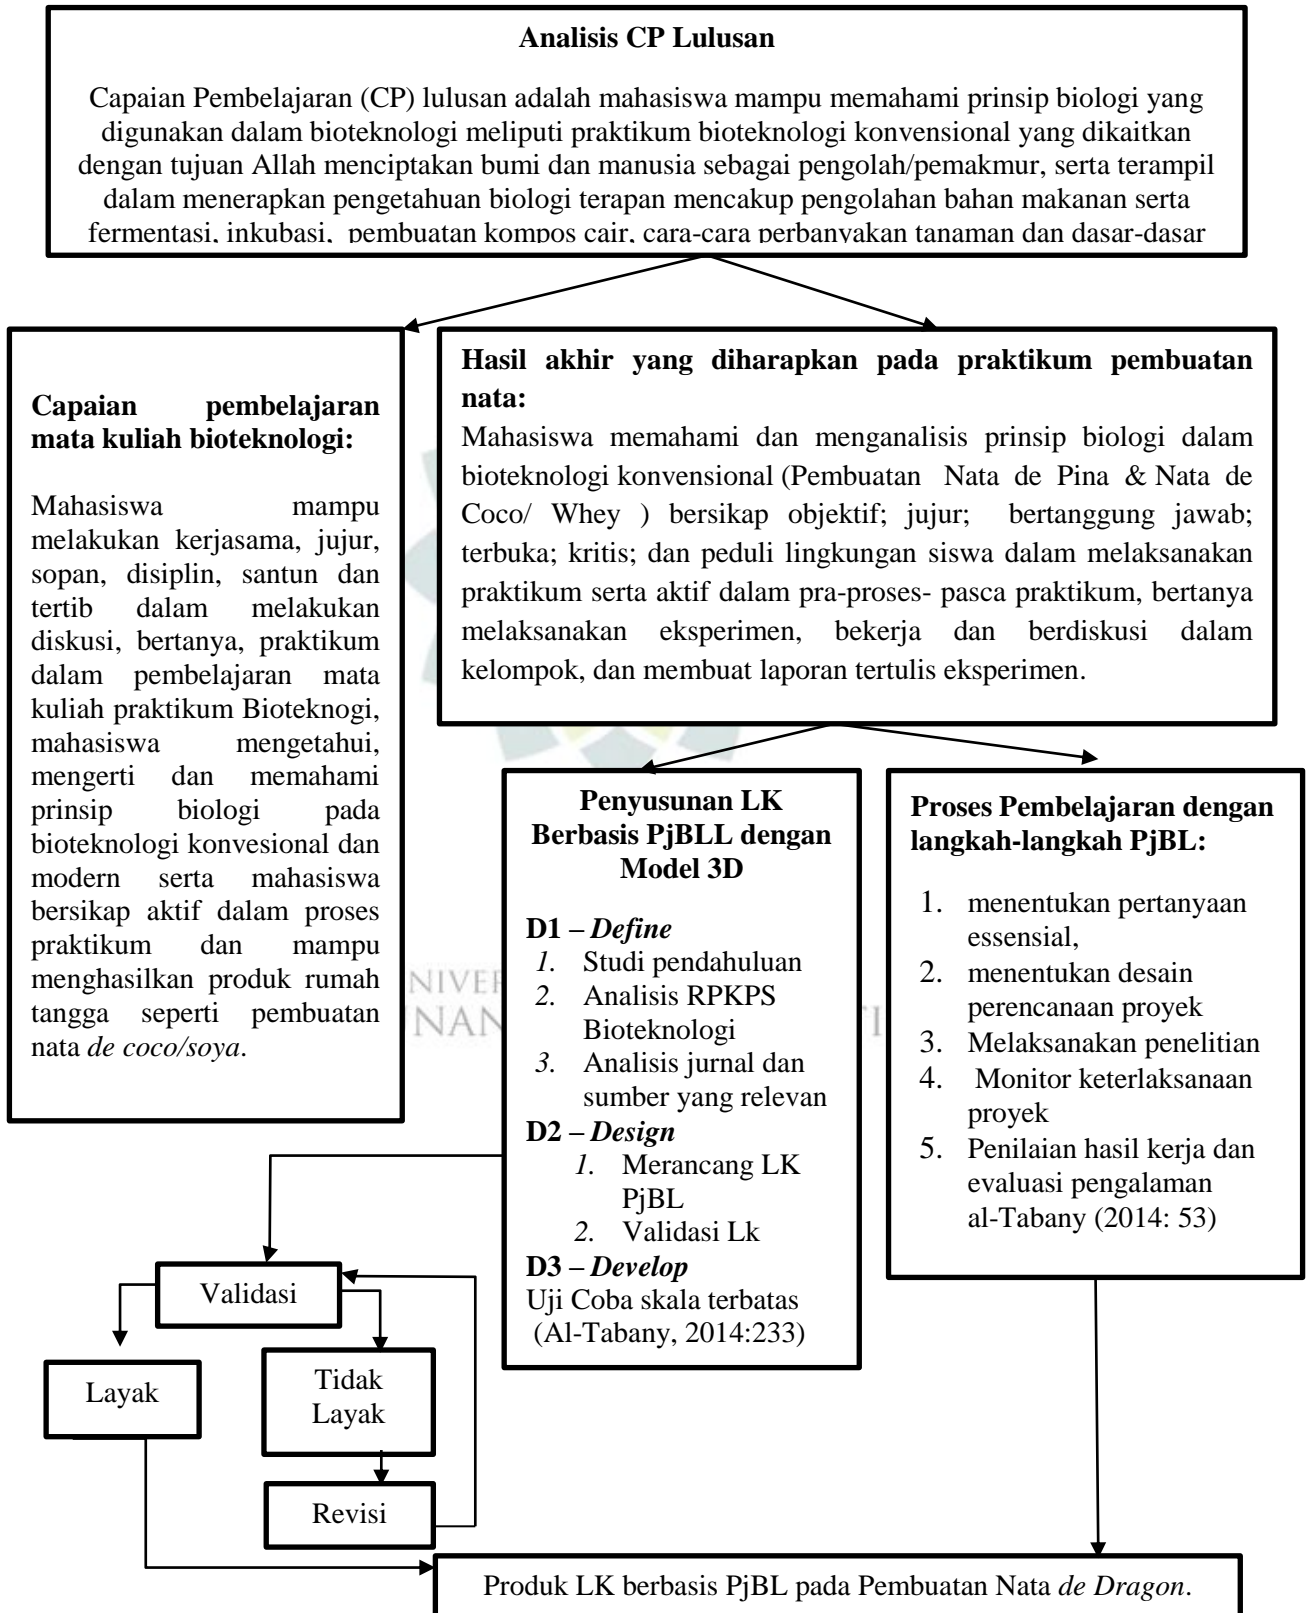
**Analisis CP Lulusan**

Capaian Pembelajaran (CP) lulusan adalah mahasiswa mampu memahami prinsip biologi yang digunakan dalam bioteknologi meliputi praktikum bioteknologi konvensional yang dikaitkan dengan tujuan Allah menciptakan bumi dan manusia sebagai pengolah/pemakmur, serta terampil dalam menerapkan pengetahuan biologi terapan mencakup pengolahan bahan makanan serta fermentasi, inkubasi, pembuatan kompos cair, cara-cara perbanyakan tanaman dan dasar-dasar

**Capaian pembelajaran mata kuliah bioteknologi:**

Mahasiswa mampu melakukan kerjasama, jujur, sopan, disiplin, santun dan tertib dalam melakukan diskusi, bertanya, praktikum dalam pembelajaran mata kuliah praktikum Bioteknogi, mahasiswa mengetahui, mengerti dan memahami prinsip biologi pada bioteknologi konvesional dan modern serta mahasiswa bersikap aktif dalam proses praktikum dan mampu menghasilkan produk rumah tangga seperti pembuatan nata *de coco/soya*.

**Hasil akhir yang diharapkan pada praktikum pembuatan nata:**
Mahasiswa memahami dan menganalisis prinsip biologi dalam bioteknologi konvensional (Pembuatan Nata de Pina & Nata de Coco/ Whey ) bersikap objektif; jujur; bertanggung jawab; terbuka; kritis; dan peduli lingkungan siswa dalam melaksanakan praktikum serta aktif dalam pra-proses- pasca praktikum, bertanya melaksanakan eksperimen, bekerja dan berdiskusi dalam kelompok, dan membuat laporan tertulis eksperimen.

**Penyusunan LK Berbasis PjBLL dengan Model 3D**

**D1 – *Define***
1. Studi pendahuluan
2. Analisis RPKPS Bioteknologi
3. Analisis jurnal dan sumber yang relevan
**D2 – *Design***
1. Merancang LK PjBL
2. Validasi Lk
**D3 – *Develop***
Uji Coba skala terbatas (Al-Tabany, 2014:233)

**Proses Pembelajaran dengan langkah-langkah PjBL:**

1. menentukan pertanyaan essensial,
2. menentukan desain perencanaan proyek
3. Melaksanakan penelitian
4. Monitor keterlaksanaan proyek
5. Penilaian hasil kerja dan evaluasi pengalaman
al-Tabany (2014: 53)

Validasi

Layak

Tidak Layak

Revisi

Produk LK berbasis PjBL pada Pembuatan Nata *de Dragon*.

NIVER NAN TI